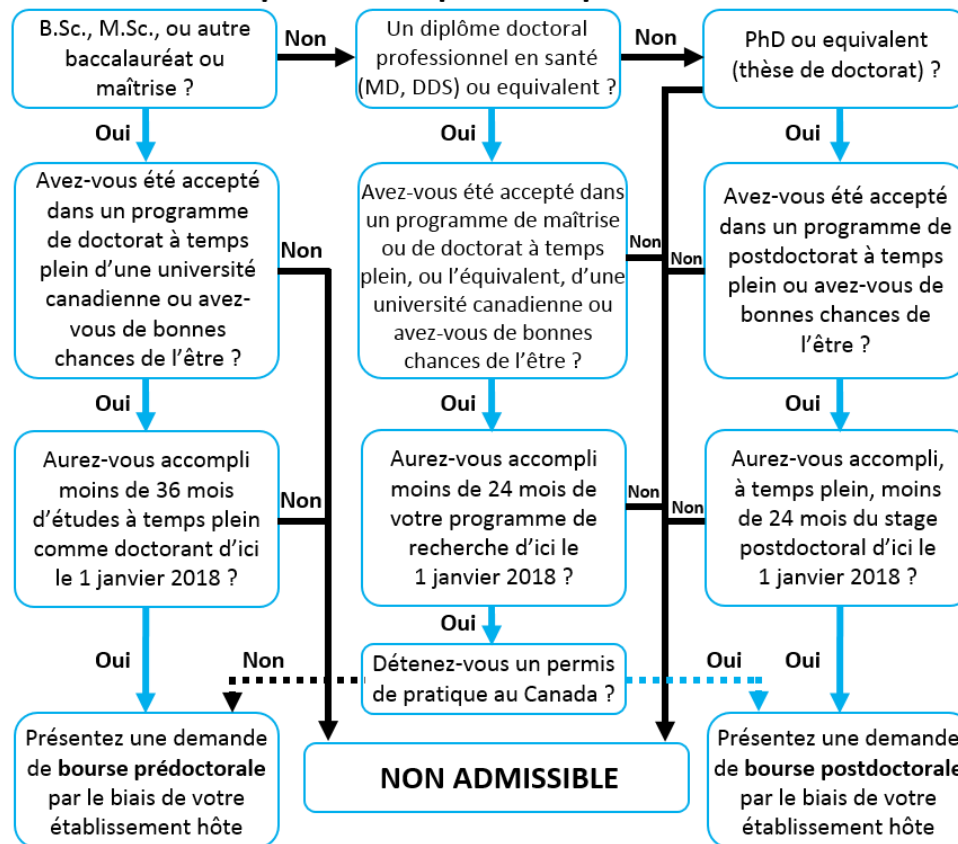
B.Sc., M.Sc., ou autre baccalauréat ou maîtrise ?

Non

Un diplôme doctoral professionnel en santé (MD, DDS) ou equivalent ?

Non

PhD ou equivalent (thèse de doctorat) ?

Oui

Oui

Oui

Avez-vous été accepté dans un programme de doctorat à temps plein d'une université canadienne ou avez-vous de bonnes chances de l'être ?

Non

Avez-vous été accepté dans un programme de maîtrise ou de doctorat à temps plein, ou l'équivalent, d'une université canadienne ou avez-vous de bonnes chances de l'être ?

Non

Non

Avez-vous été accepté dans un programme de postdoctorat à temps plein ou avez-vous de bonnes chances de l'être ?

Oui

Oui

Oui

Aurez-vous accompli moins de 36 mois d'études à temps plein comme doctorant d'ici le 1 janvier 2018 ?

Non

Aurez-vous accompli moins de 24 mois de votre programme de recherche d'ici le 1 janvier 2018 ?

Non

Non

Aurez-vous accompli, à temps plein, moins de 24 mois du stage postdoctoral d'ici le 1 janvier 2018 ?

Oui

Oui

Non

Détenez-vous un permis de pratique au Canada ?

Oui

Oui

Présentez une demande de bourse prédoctorale par le biais de votre établissement hôte

NON ADMISSIBLE

Présentez une demande de bourse postdoctorale par le biais de votre établissement hôte